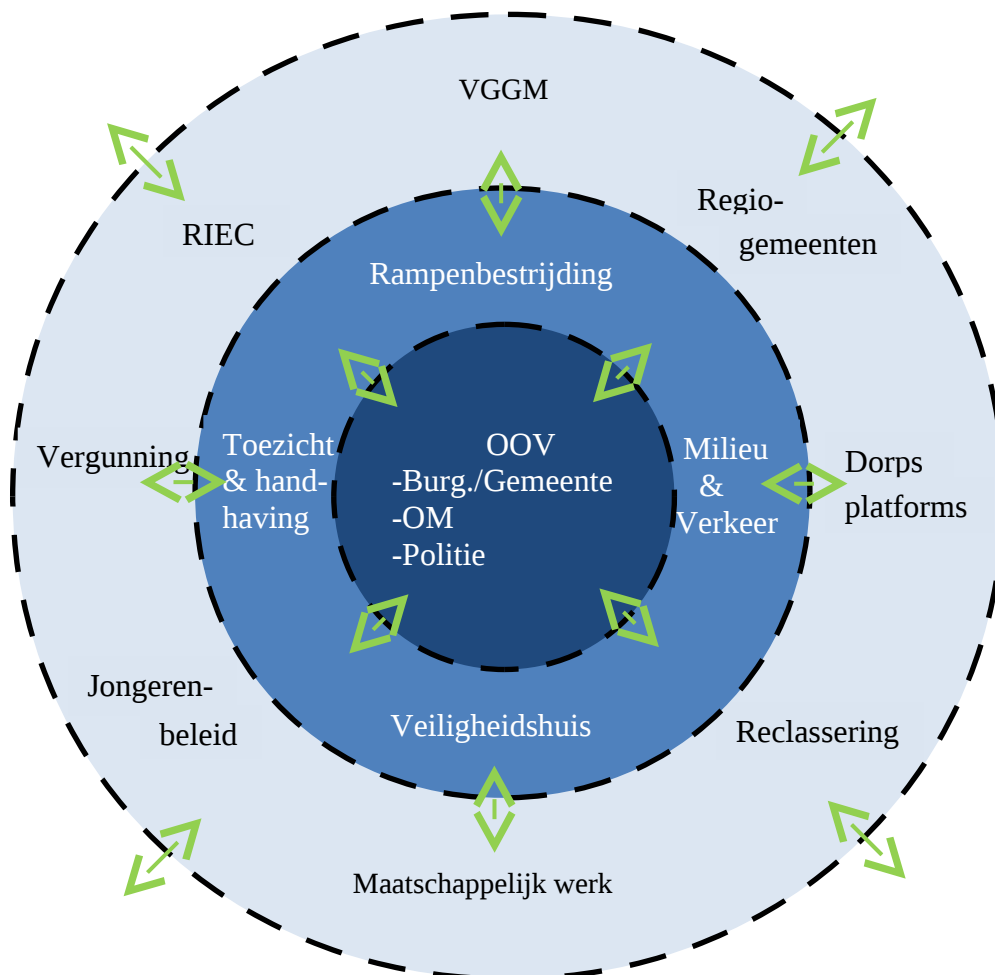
VGGM

RIEC

Regio-
gemeenten

Rampenbestrijding

Vergunning

Toezicht
& handhaving

OOV
-Burg./Gemeente
-OM
-Politie

Milieu
&
Verkeer

Dorps
platforms

Jongerenbeleid

Veiligheidshuis

Reclassering

Maatschappelijk werk